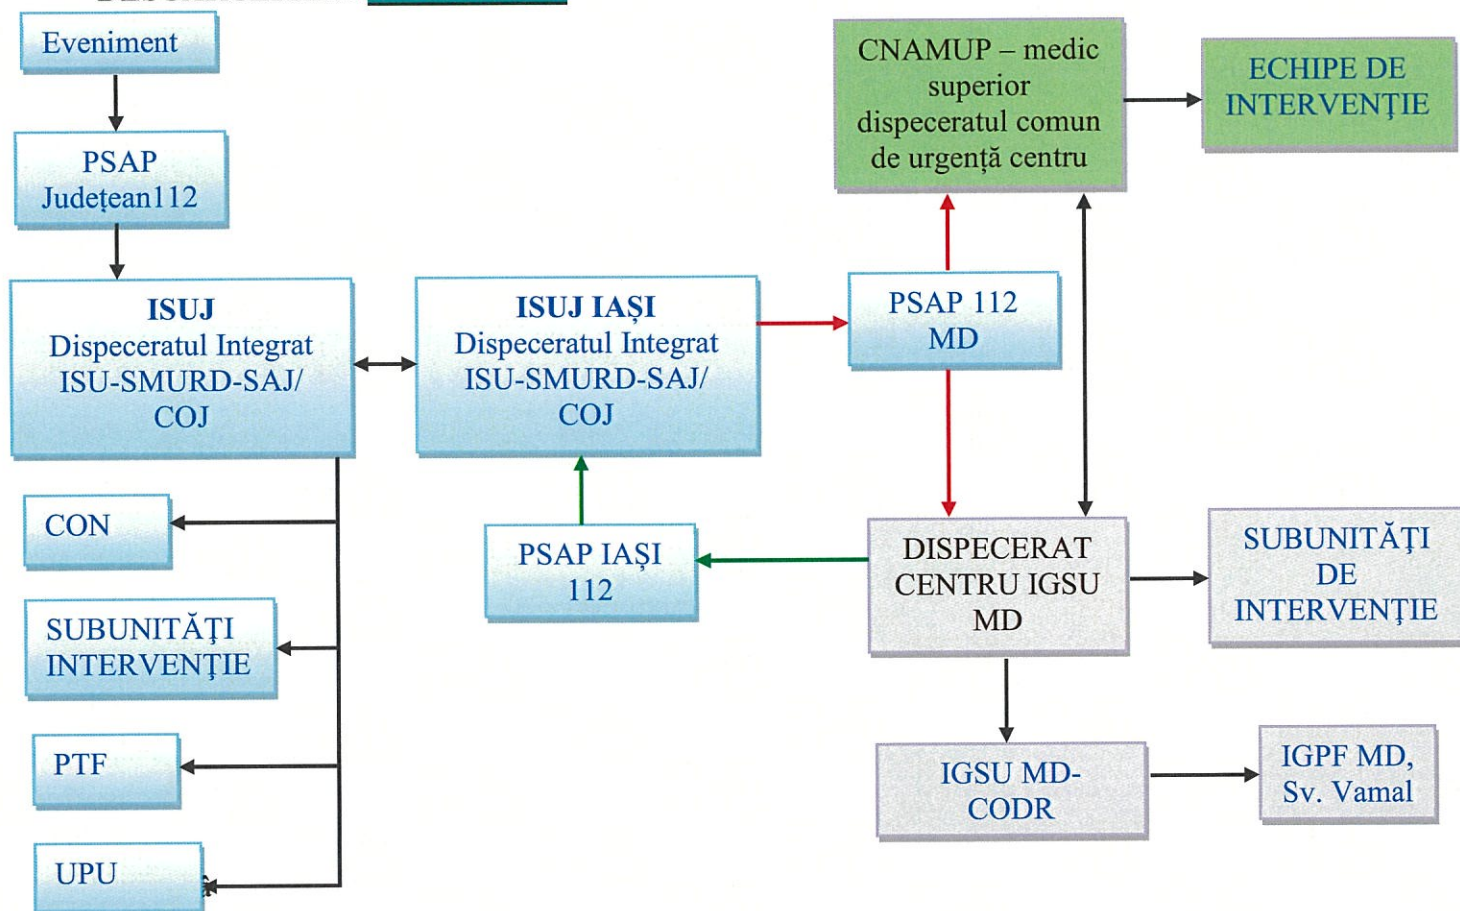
Eveniment

PSAP Județean112

ISUJ
Dispeceratul Integrat ISU-SMURD-SAJ/ COJ

ISUJ IAȘI
Dispeceratul Integrat ISU-SMURD-SAJ/ COJ

PSAP 112 MD

CNAMUP – medic superior dispeceratul comun de urgență centru

ECHIPE DE INTERVENȚIE

CON

SUBUNITĂȚI INTERVENȚIE

PTF

UPU

PSAP IAȘI 112

DISPECERAT CENTRU IGSU MD

SUBUNITĂȚI DE INTERVENȚIE

IGSU MD-CODR

IGPF MD, Sv. Vamal